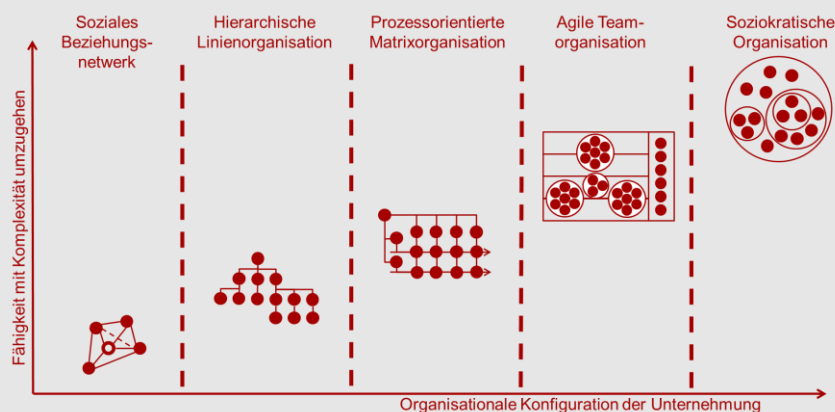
Soziales Beziehungsnetwerk

Hierarchische Linienorganisation

Prozessorientierte Matrixorganisation

Agile Teamorganisation

Soziokratische Organisation

Fähigkeit mit Komplexität umzugehen

Organisationale Konfiguration der Unternehmung